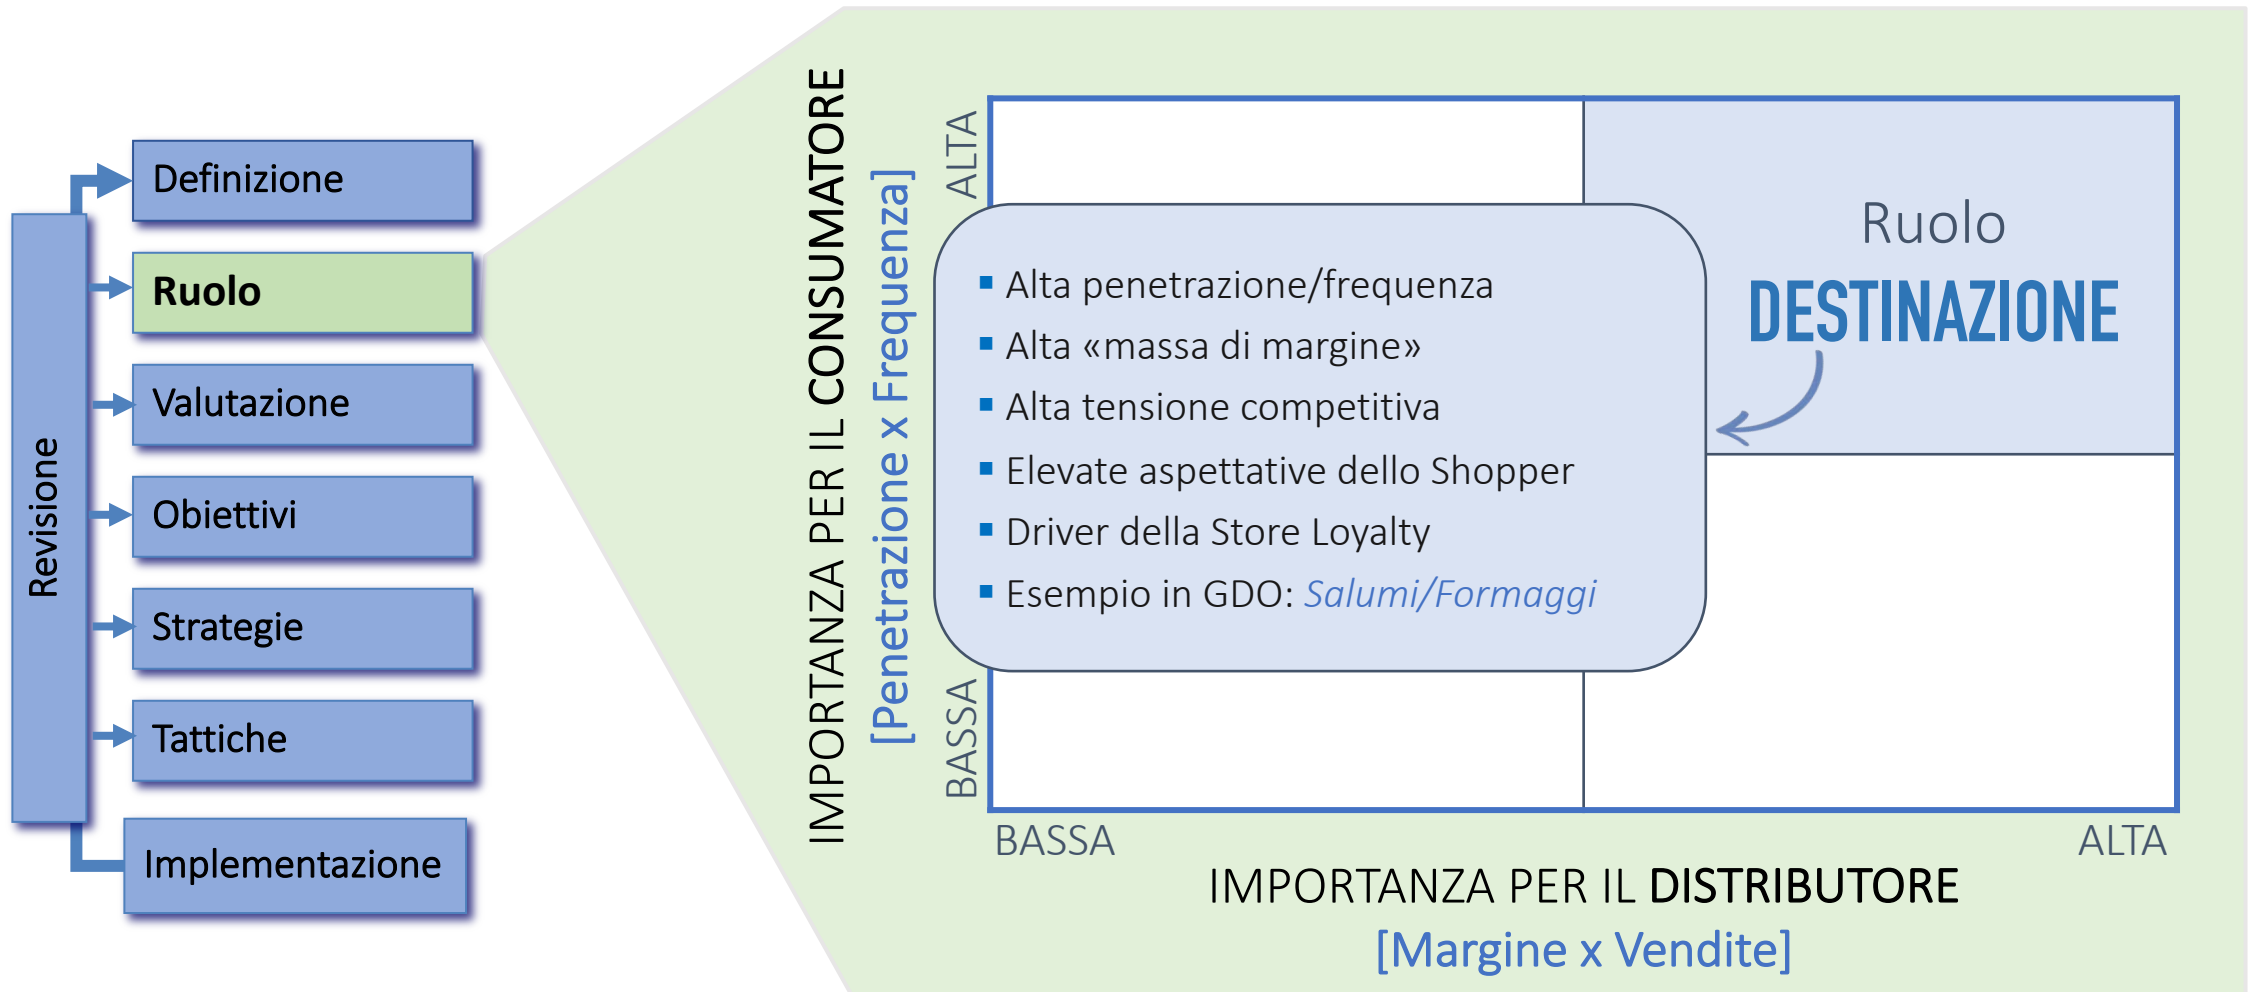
Revisione

Definizione

Ruolo

Valutazione

Obiettivi

Strategie

Tattiche

Implementazione

IMPORTANZA PER IL CONSUMATORE
[Penetrazione x Frequenza]

ALTA

BASSA

Ruolo
DESTINAZIONE

- Alta penetrazione/frequenza
- Alta «massa di margine»
- Alta tensione competitiva
- Elevate aspettative dello Shopper
- Driver della Store Loyalty
- Esempio in GDO: *Salumi/Formaggi*

BASSA

ALTA

IMPORTANZA PER IL DISTRIBUTORE
[Margine x Vendite]